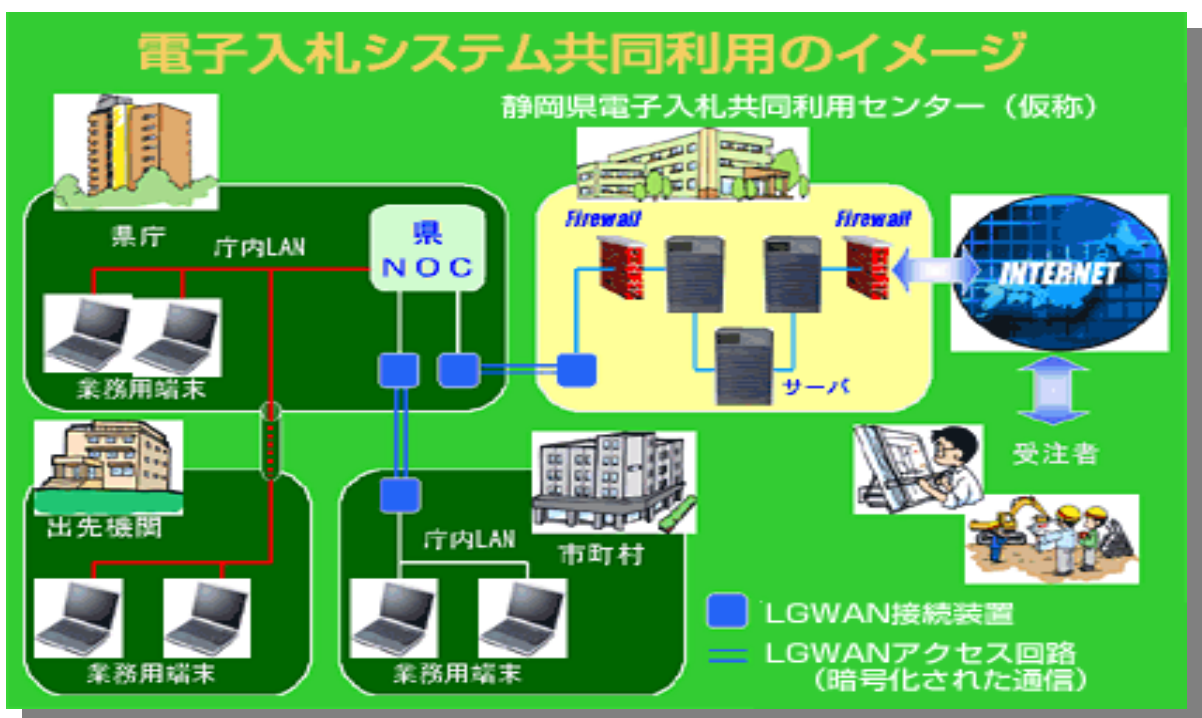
電子入札システム共同利用のイメージ

静岡県電子入札共同利用センター（仮称）

県庁

庁内LAN

県
NOC

業務用端末

Firewall

Firewall

INTERNET

サーバ

受注者

出先機関

庁内LAN

市町村

業務用端末

業務用端末

LGWAN接続装置

LGWANアクセス回路
（暗号化された通信）